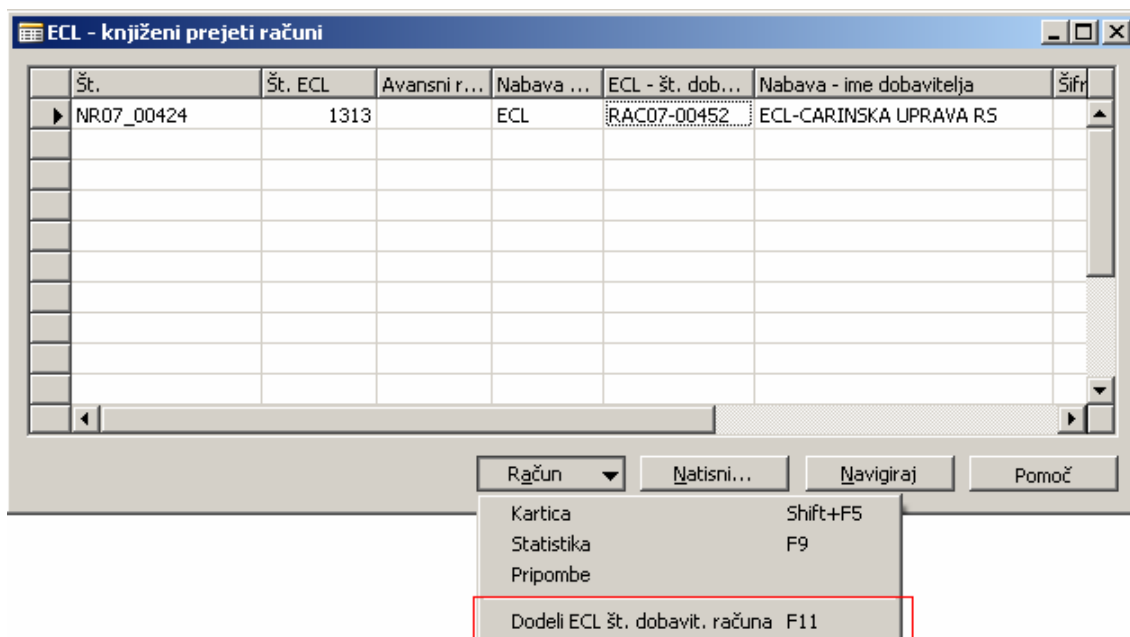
ECL - knjiženi prejeti računi

| Št. | Št. ECL | Avansni r... | Nabava ... | ECL - št. dob... | Nabava - ime dobavitelja | Šifr |
|---|---|---|---|---|---|---|
| NR07_00424 | 1313 | | ECL | RAC07-00452 | ECL-CARINSKA UPRAVA RS | |

Račun
Natisni...
Navigiraj
Pomoč

Kartica Shift+F5
Statistika F9
Pripombe
Dodeli ECL št. dobavit. računa F11